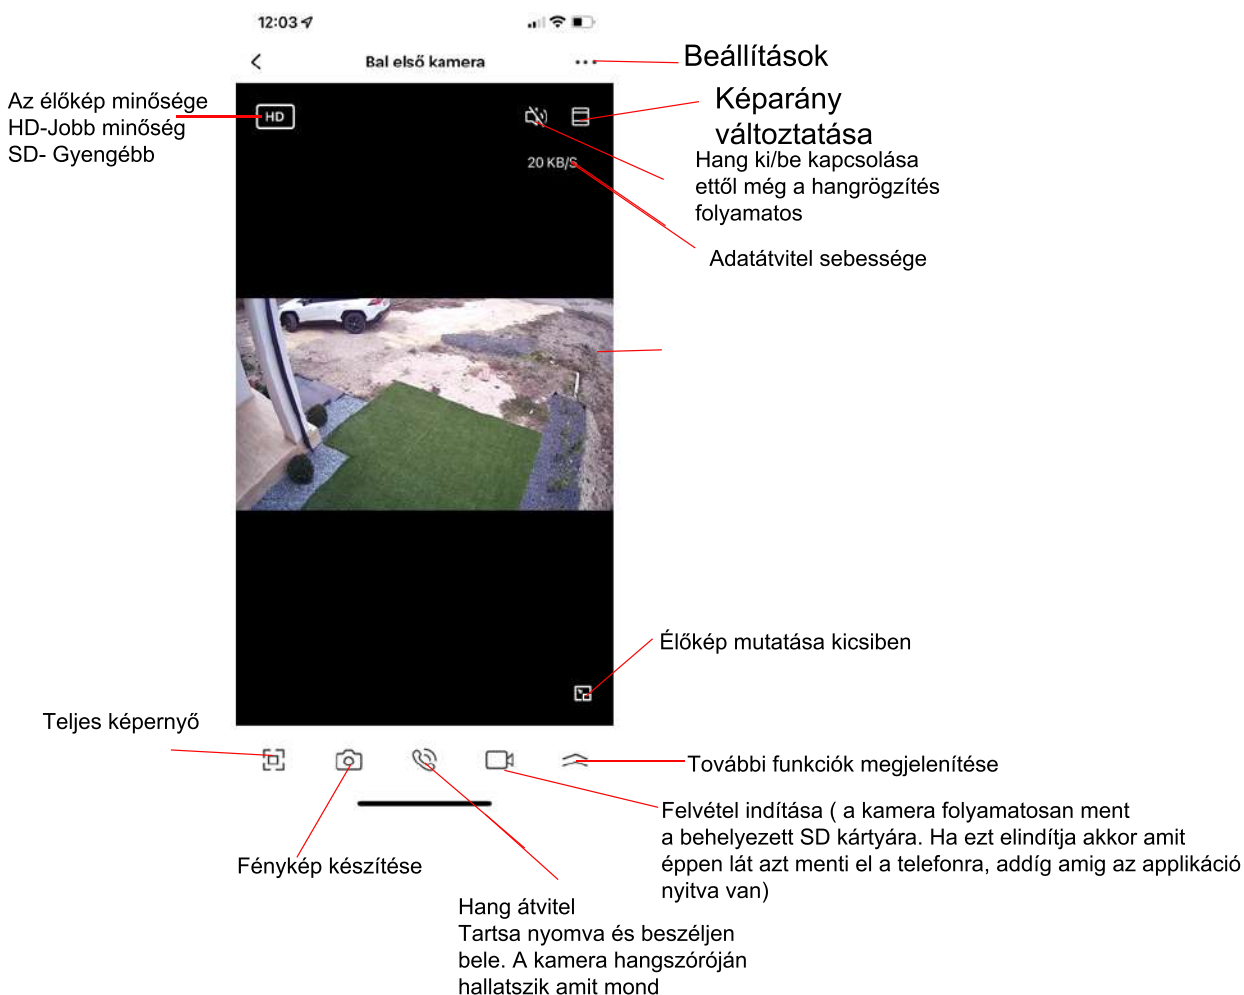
12:03

Bal első kamera

Beállítások

Az élőkép minősége
HD-Jobb minőség
SD- Gyengébb

HD

Képarány változtatása

Hang ki/be kapcsolása ettől még a hangrögzítés folyamatos

20 KB/S

Adatátvitel sebessége

Élőkép mutatása kicsiben

Teljes képernyő

További funkciók megjelenítése

Felvétel indítása ( a kamera folyamatosan ment a behelyezett SD kártyára. Ha ezt elindítja akkor amit éppen lát azt menti el a telefonra, addig amig az applikáció nyitva van)

Fénykép készítése

Hang átvitel
Tartsa nyomva és beszéljen bele. A kamera hangszóróján hallatszik amit mond